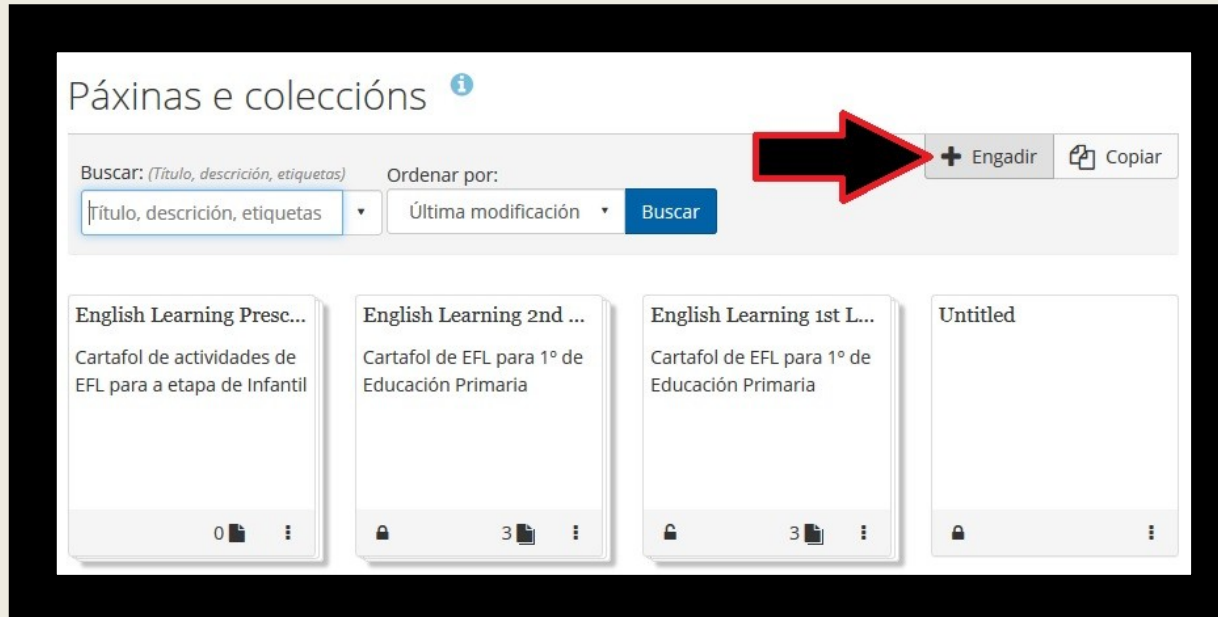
Páxinas e coleccións

Engadir Copiar

Buscar: (Título, descrición, etiquetas)

Título, descrición, etiquetas

Ordenar por:

Última modificación

Buscar

English Learning Presc...

Cartafol de actividades de EFL para a etapa de Infantil

0

English Learning 2nd ...

Cartafol de EFL para 1º de Educación Primaria

3

English Learning 1st L...

Cartafol de EFL para 1º de Educación Primaria

3

Untitled